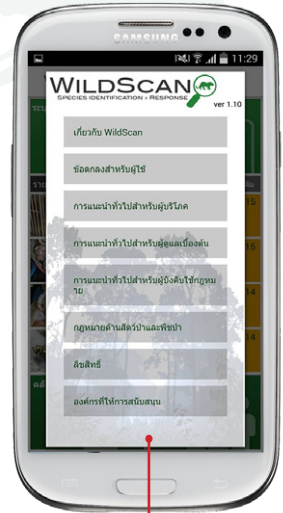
SAMSUNG

11:29

WILDSCAN
SPECIES IDENTIFICATION + RESPONSE
ver 1.10

เกี่ยวกับ WildScan

ข้อตกลงสำหรับผู้ใช้

การแนะนำทั่วไปสำหรับผู้บริโภค

การแนะนำทั่วไปสำหรับผู้ดูแลเบื้องต้น

การแนะนำทั่วไปสำหรับผู้บังคับใช้กฎหมาย

กฎหมายด้านสัตว์ป่าและพืชป่า

ลิขสิทธิ์

องค์กรที่ให้การสนับสนุน